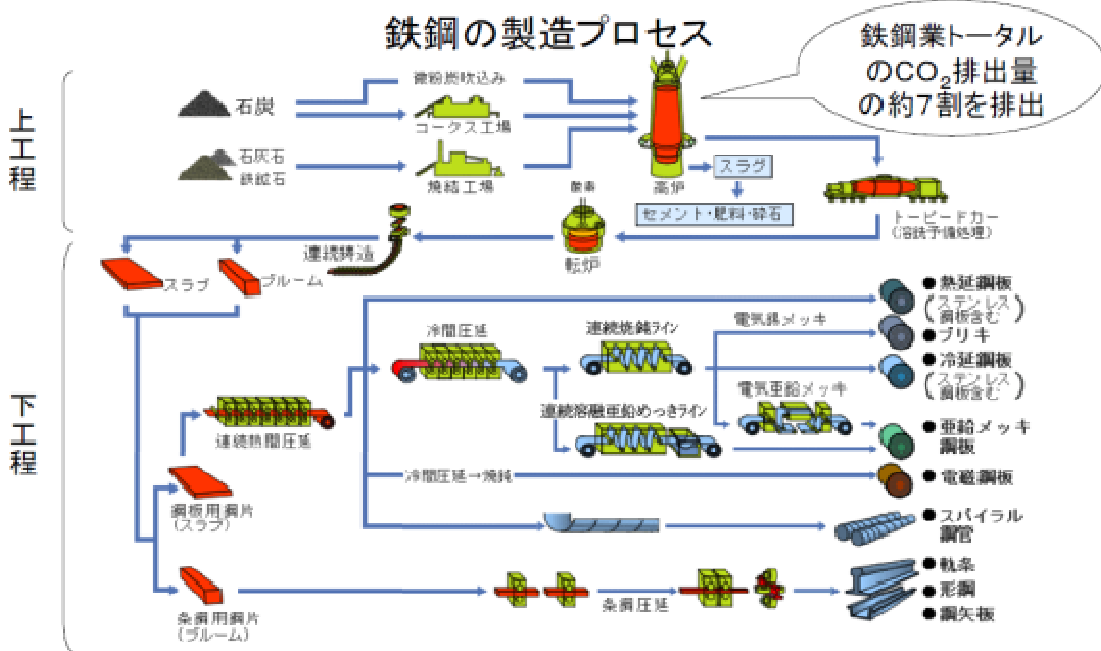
鉄鋼の製造プロセス

鉄鋼業トータルのCO$_2$排出量の約7割を排出

上工程

石炭

微粉炭吹込み

コークス工場

石灰石
鉄鉱石

焼結工場

高炉

スラグ

セメント・肥料・砕石

トーピードカー
(溶銑予備処理)

酸素

転炉

連続鋳造

下工程

スラブ

ブルーム

冷間圧延

連続焼鈍ライン

電気錫メッキ

電気亜鉛メッキ

連続溶融亜鉛めっきライン

連続熱間圧延

鋼板用鋼片
(スラブ)

冷間圧延→焼鈍

条鋼用鋼片
(ブルーム)

条鋼圧延

● 熱延鋼板
(ステンレス鋼板含む)

● ブリキ

● 冷延鋼板
(ステンレス鋼板含む)

● 亜鉛メッキ鋼板

● 電磁鋼板

● スパイラル鋼管

● 軌条

● 形鋼

● 鋼矢板